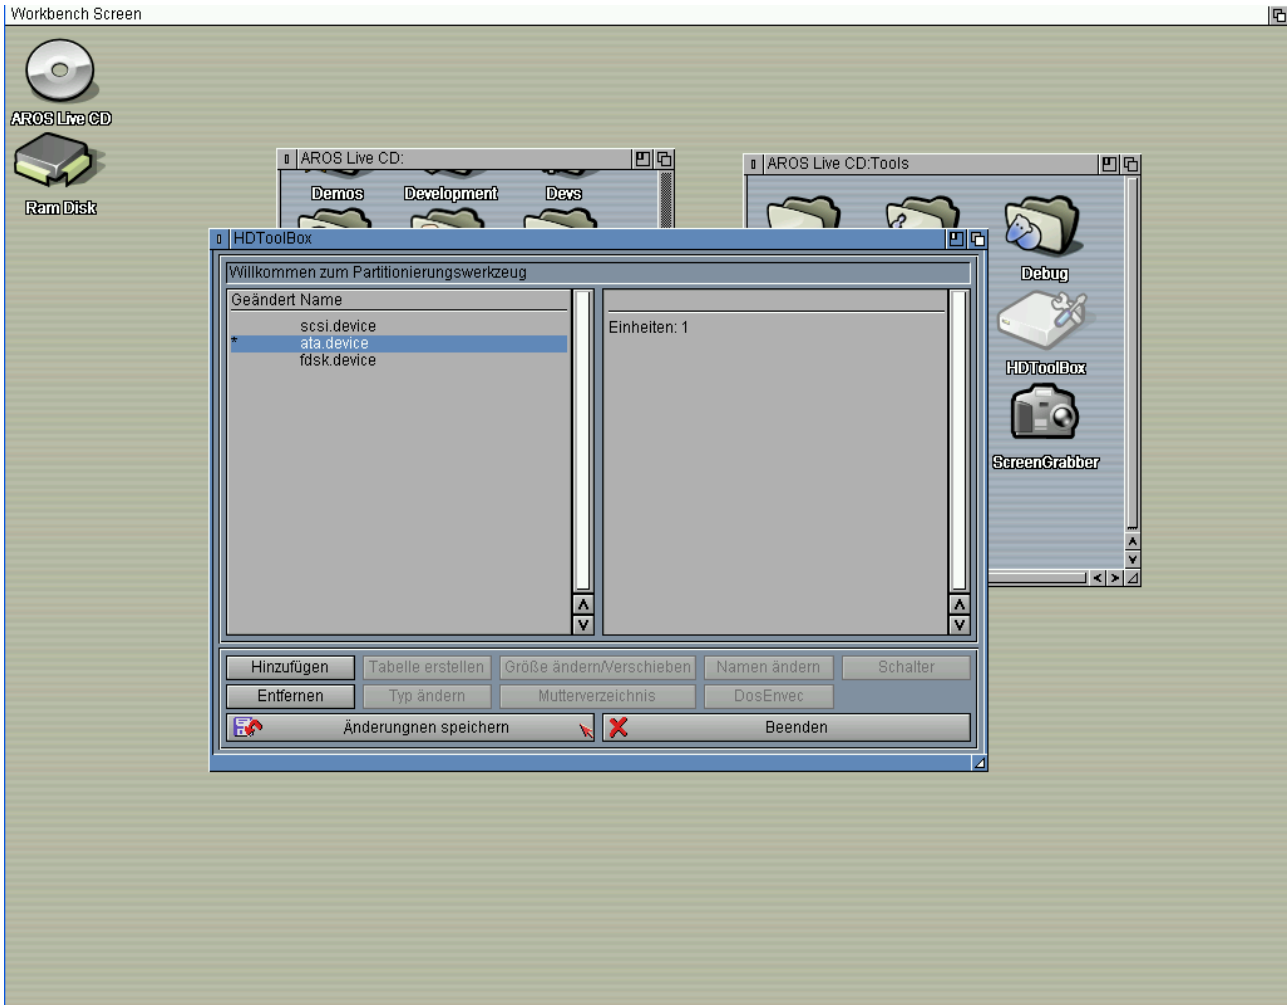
Workbench Screen

AROS Live CD

Ram Disk

AROS Live CD:

Demos Development Devs

AROS Live CD:Tools

Debug

HDToolBox

ScreenGrabber

HDToolBox

Willkommen zum Partitionierungswerkzeug

Geändert Name

scsi.device
* ata.device
fdsk.device

Einheiten: 1

Hinzufügen | Tabelle erstellen | Größe ändern/Verschieben | Namen ändern | Schalter

Entfernen | Typ ändern | Mutterverzeichnis | DosEnvec

Änderungnen speichern

Beenden